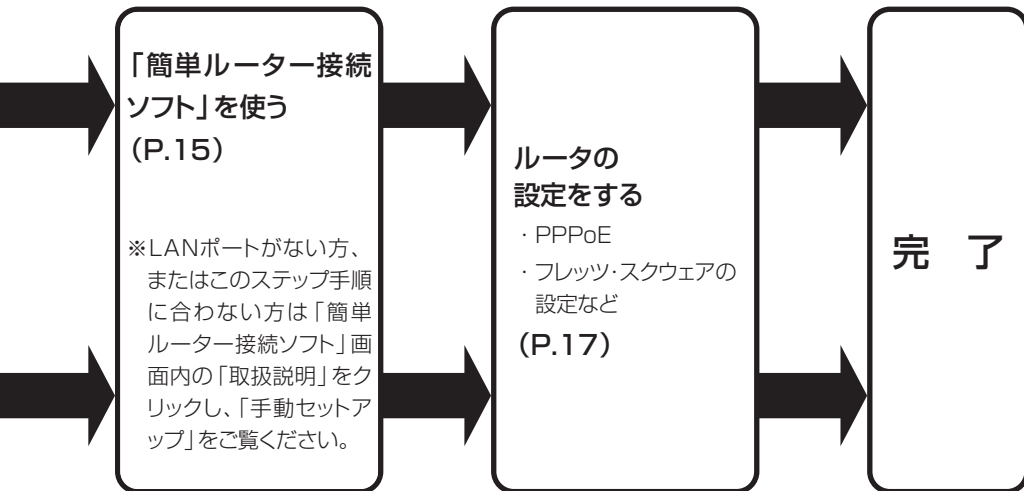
「簡単ルーター接続ソフト」を使う
（P.15）

※LANポートがない方、またはこのステップ手順に合わない方は「簡単ルーター接続ソフト」画面内の「取扱説明」をクリックし、「手動セットアップ」をご覧ください。

ルータの設定をする
・PPPoE
・フレッツ・スクウェアの設定など
（P.17）

完　了